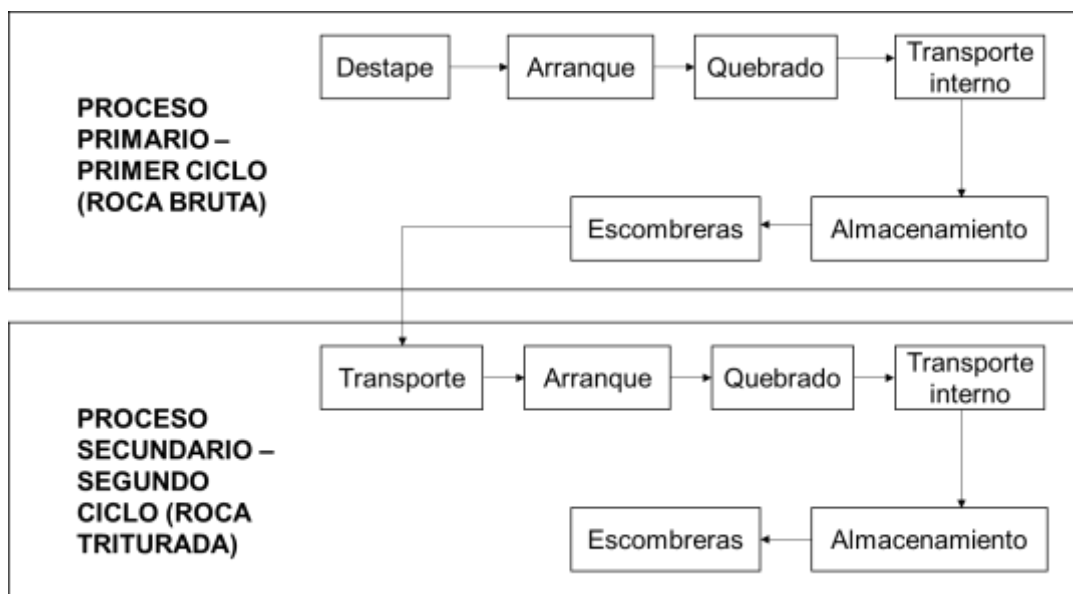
Destape
Arranque
Quebrado
Transporte interno

PROCESO PRIMARIO – PRIMER CICLO (ROCA BRUTA)

Escombreras
Almacenamiento

Transporte
Arranque
Quebrado
Transporte interno

PROCESO SECUNDARIO – SEGUNDO CICLO (ROCA TRITURADA)

Escombreras
Almacenamiento